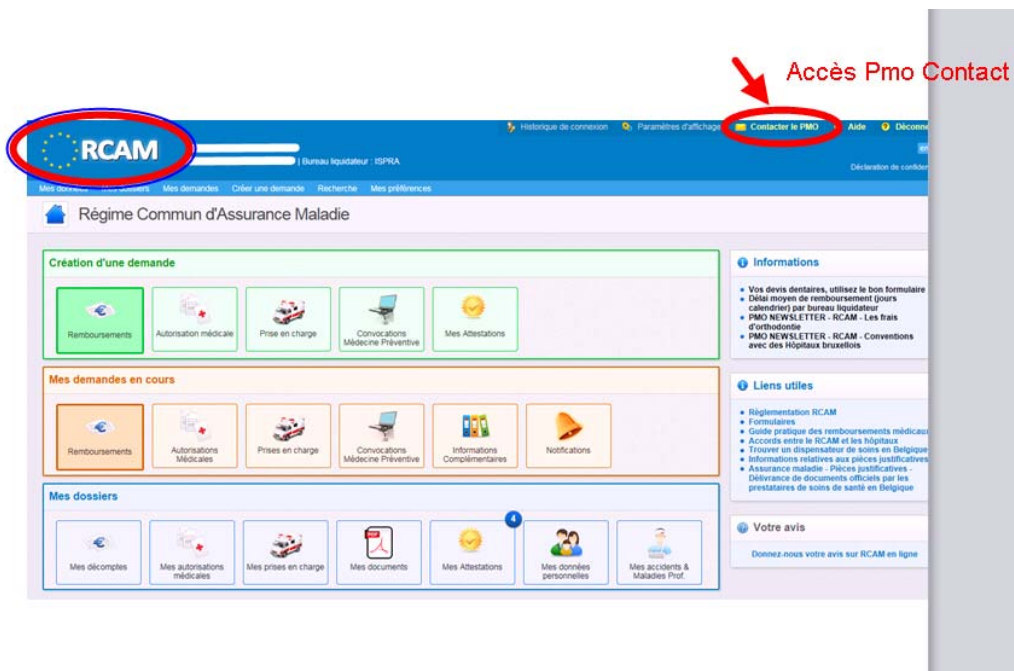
Accès Pmo Contact

RCAM

| Bureau liquidateur : ISPRA

Historique de connexion   Paramètres d'affichage   Contacter le PMO   Aide   Déconne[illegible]

Déclaration de confiden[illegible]

Mes données   Mes dossiers   Mes demandes   Créer une demande   Recherche   Mes préférences

Régime Commun d'Assurance Maladie

Création d'une demande

Remboursements | Autorisation médicale | Prise en charge | Convocations Médecine Préventive | Mes Attestations

Mes demandes en cours

Remboursements | Autorisations Médicales | Prises en charge | Convocations Médecine Préventive | Informations Complémentaires | Notifications

Mes dossiers

4

Mes décomptes | Mes autorisations médicales | Mes prises en charge | Mes documents | Mes Attestations | Mes données personnelles | Mes accidents & Maladies Prof.

Informations

• Vos devis dentaires, utilisez le bon formulaire
• Délai moyen de remboursement (jours calendrier) par bureau liquidateur
• PMO NEWSLETTER - RCAM - Les frais d'orthodontie
• PMO NEWSLETTER - RCAM - Conventions avec des Hôpitaux bruxellois

Liens utiles

• Réglementation RCAM
• Formulaires
• Guide pratique des remboursements médicau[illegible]
• Accords entre le RCAM et les hôpitaux
• Trouver un dispensateur de soins en Belgique
• Informations relatives aux pièces justificatives
• Assurance maladie - Pièces justificatives - Délivrance de documents officiels par les prestataires de soins de santé en Belgique

Votre avis

Donnez-nous votre avis sur RCAM en ligne